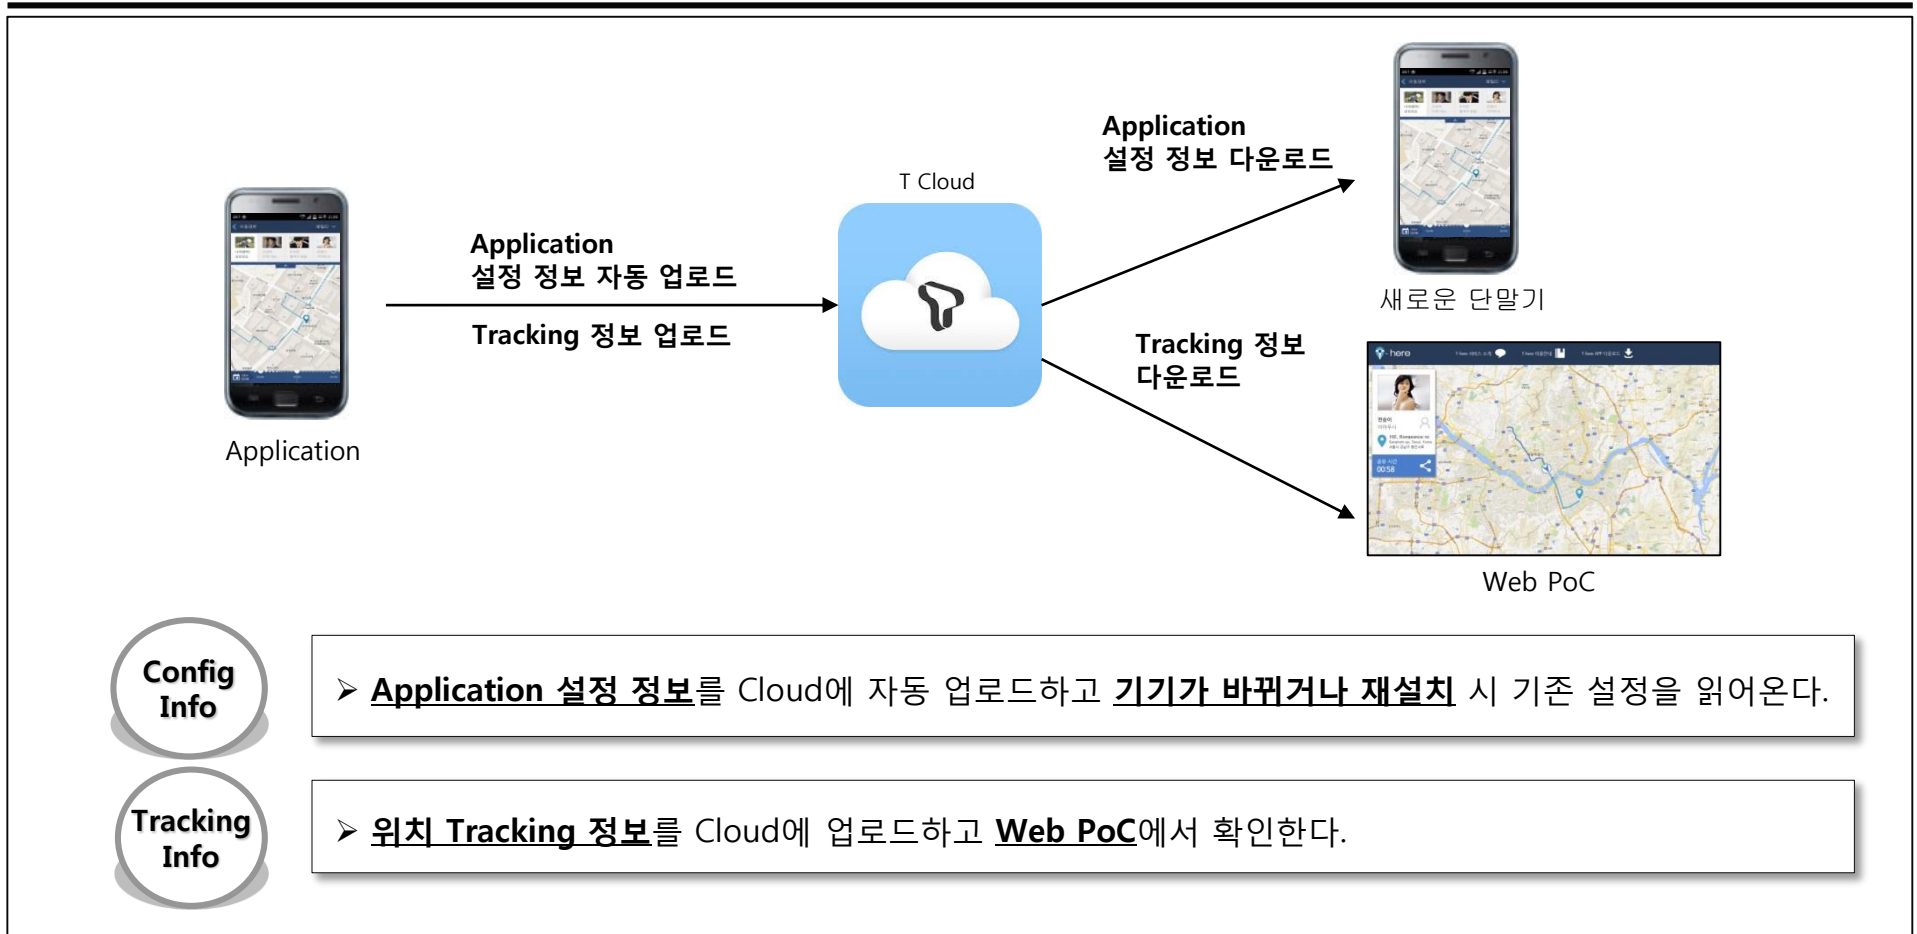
Application

Application
설정 정보 자동 업로드

Tracking 정보 업로드

T Cloud

Application
설정 정보 다운로드

새로운 단말기

Tracking 정보
다운로드

Web PoC

Config Info

➢ Application 설정 정보를 Cloud에 자동 업로드하고 기기가 바뀌거나 재설치 시 기존 설정을 읽어온다.

Tracking Info

➢ 위치 Tracking 정보를 Cloud에 업로드하고 Web PoC에서 확인한다.